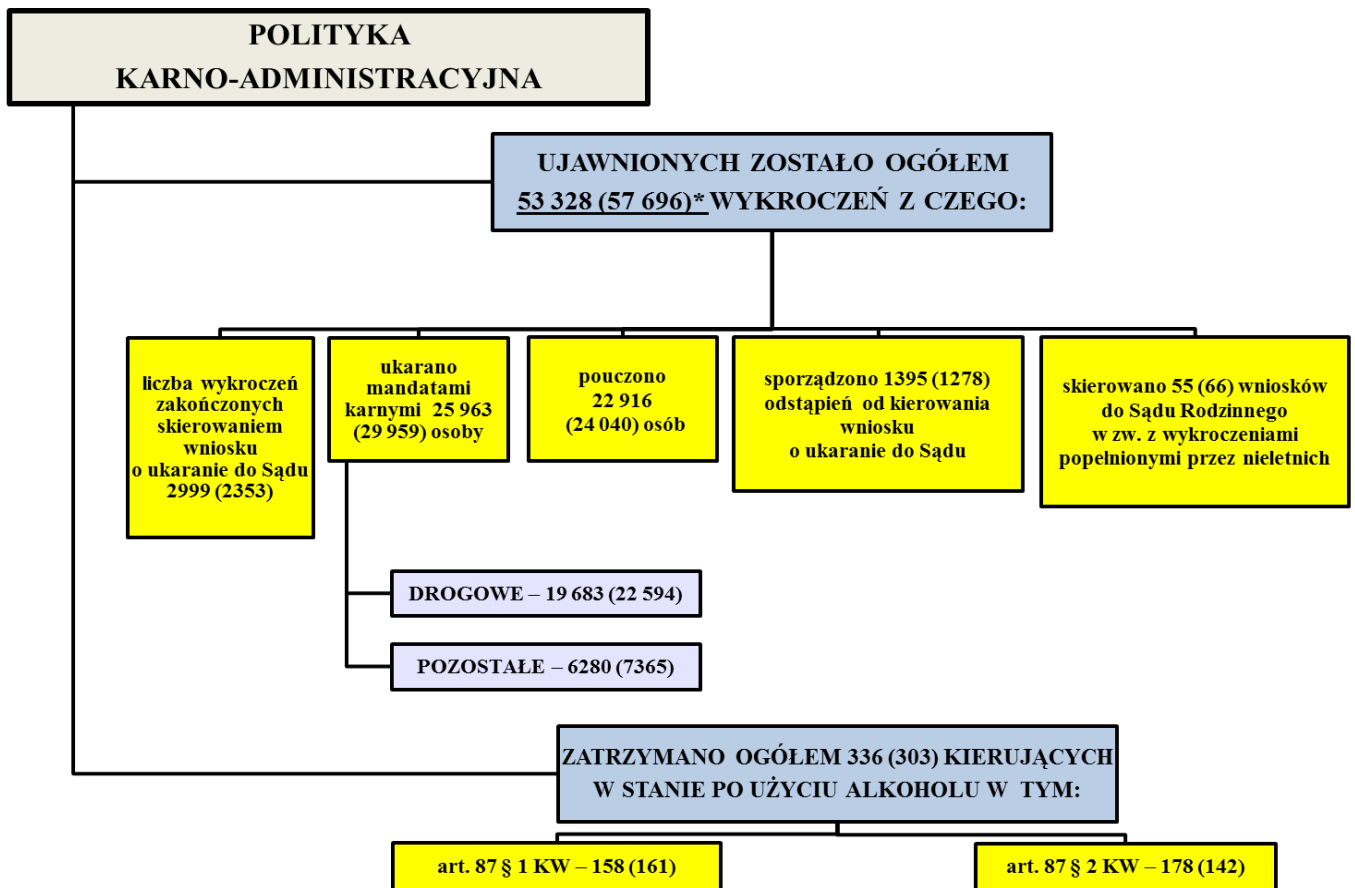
POLITYKA KARNO-ADMINISTRACYJNA

UJAWNIONYCH ZOSTAŁO OGÓŁEM 53 328 (57 696)* WYKROCZEŃ Z CZEGO:

liczba wykroczeń zakończonych skierowaniem wniosku o ukaranie do Sądu 2999 (2353)

ukarano mandatami karnymi 25 963 (29 959) osoby

pouczono 22 916 (24 040) osób

sporządzono 1395 (1278) odstąpień od kierowania wniosku o ukaranie do Sądu

skierowano 55 (66) wniosków do Sądu Rodzinnego w zw. z wykroczeniami popełnionymi przez nieletnich

DROGOWE – 19 683 (22 594)

POZOSTAŁE – 6280 (7365)

ZATRZYMANO OGÓŁEM 336 (303) KIERUJĄCYCH W STANIE PO UŻYCIU ALKOHOLU W TYM:

art. 87 § 1 KW – 158 (161)

art. 87 § 2 KW – 178 (142)